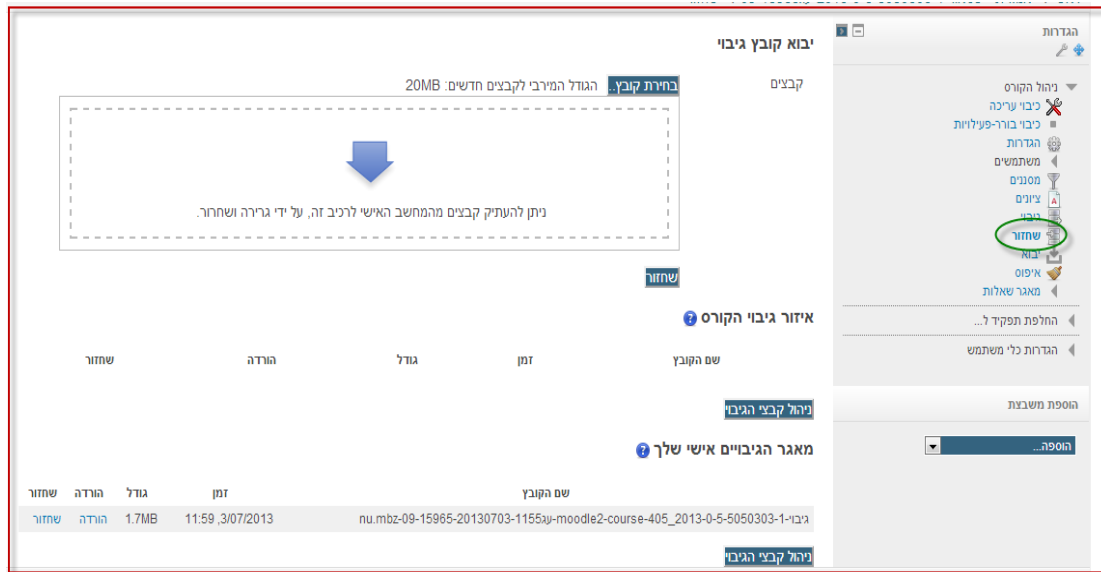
הגדרות

ניהול הקורס
כיבוי עריכה
כיבוי בורר-פעילויות
הגדרות
משתמשים
מסננים
ציונים
גיבוי
שחזור
יבוא
איפוס
מאגר שאלות

החלפת תפקיד ל...
הגדרות כלי משתמש

הוספת משבצת
הוספה...

יבוא קובץ גיבוי

קבצים
בחירת קובץ...
הגודל המירבי לקבצים חדשים: 20MB

ניתן להעתיק קבצים מהמחשב האישי לרכיב זה, על ידי גרירה ושחרור.

שחזור

איזור גיבוי הקורס

| שם הקובץ | זמן | גודל | הורדה | שחזור |
|---|---|---|---|---|

ניהול קבצי הגיבוי

מאגר הגיבויים אישי שלך

| שם הקובץ | זמן | גודל | הורדה | שחזור |
|---|---|---|---|---|
| גיבוי-1-moodle2-course-405_2013-0-5-5050303-1155עם-nu.mbz-09-15965-20130703 | 11:59 ,3/07/2013 | 1.7MB | הורדה | שחזור |

ניהול קבצי הגיבוי